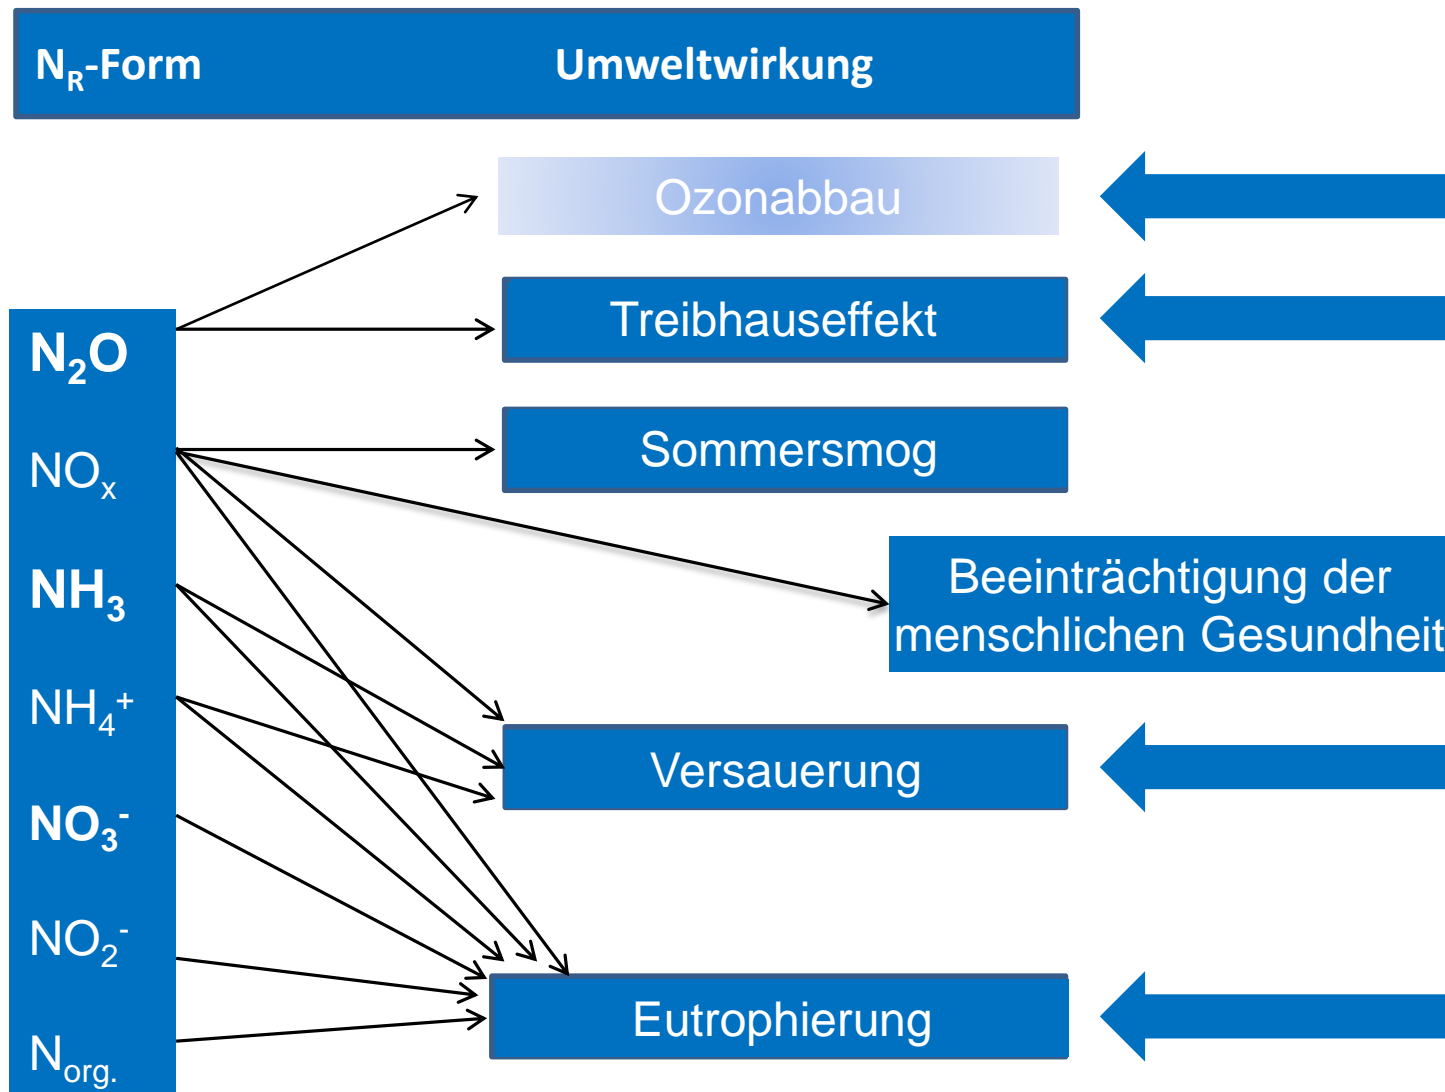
$N_R$-Form Umweltwirkung

Ozonabbau

Treibhauseffekt

Sommersmog

Beeinträchtigung der menschlichen Gesundheit

Versauerung

Eutrophierung

$N_2O$

$NO_x$

$NH_3$

$NH_4^+$

$NO_3^-$

$NO_2^-$

$N_{org.}$